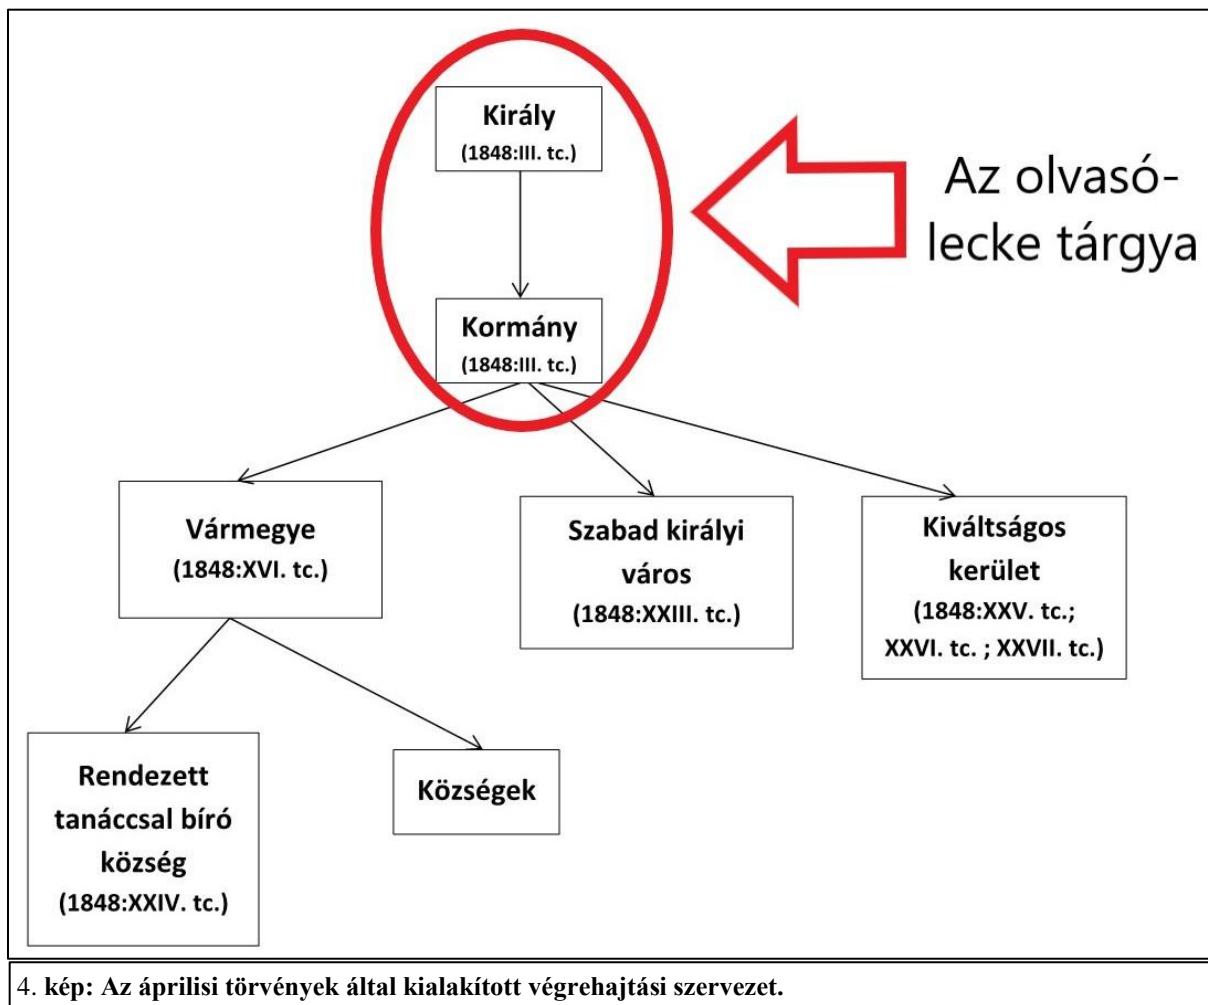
Király
(1848:III. tc.)

Az olvasólecke tárgya

Kormány
(1848:III. tc.)

Vármegye
(1848:XVI. tc.)

Szabad királyi város
(1848:XXIII. tc.)

Kiváltságos kerület
(1848:XXV. tc.; XXVI. tc. ; XXVII. tc.)

Rendezett tanáccsal bíró község
(1848:XXIV. tc.)

Községek

4. kép: Az áprilisi törvények által kialakított végrehajtási szervezet.